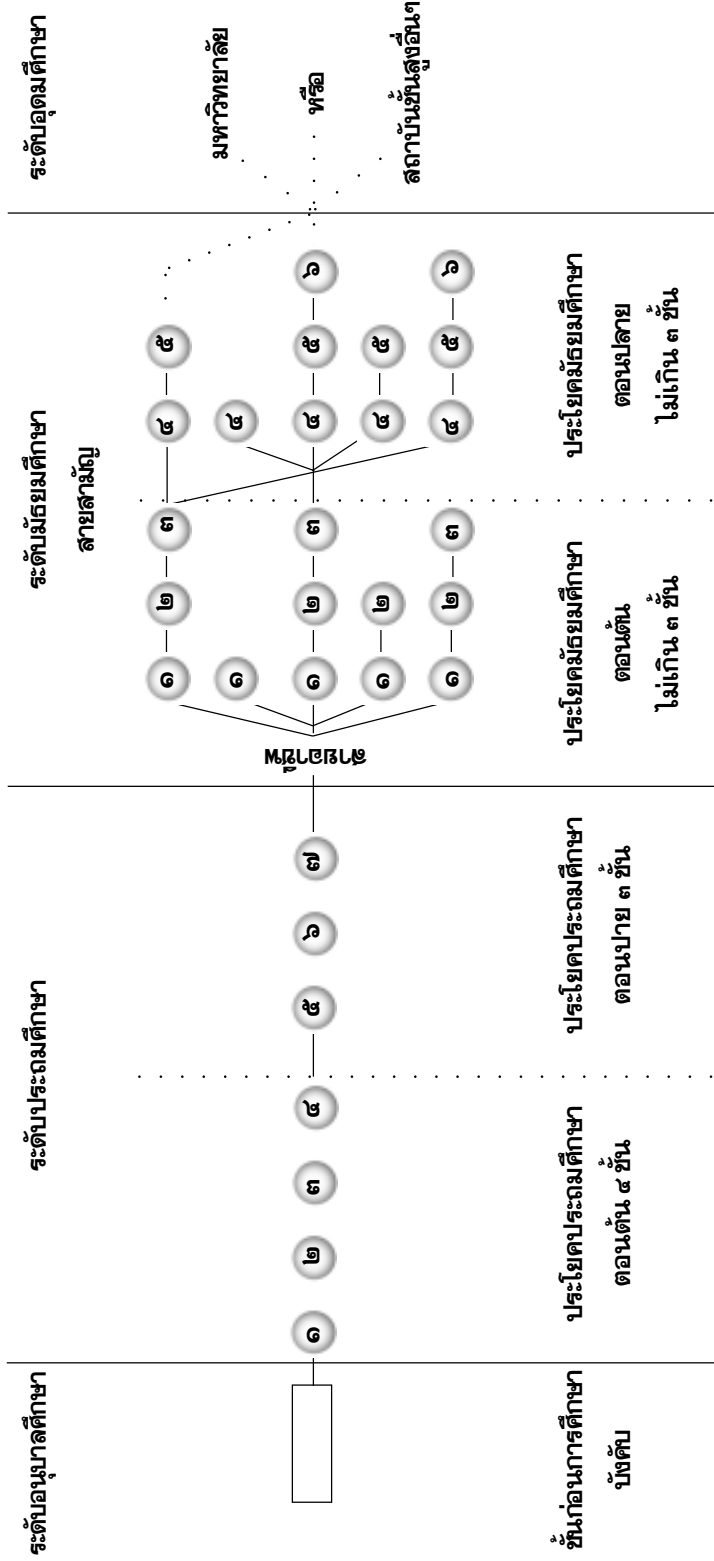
ระดับอนุบาลศึกษา

ชั้นก่อนการศึกษาบังคับ

ระดับประถมศึกษา

ประโยคประถมศึกษาตอนต้น ๔ ชั้น

๑ ๒ ๓ ๔

ประโยคประถมศึกษาตอนปลาย ๓ ชั้น

๕ ๖ ๗

สายสามัญ

ระดับมัธยมศึกษา
สายสามัญ

ประโยคมัธยมศึกษาตอนต้น
ไม่เกิน ๓ ชั้น

๑ ๒ ๓
๑ ๒
๑ ๒ ๓
๑
๑ ๒ ๓

ประโยคมัธยมศึกษาตอนปลาย
ไม่เกิน ๓ ชั้น

๔ ๕
๔
๔ ๕ ๖
๔ ๕
๔ ๕ ๖

ระดับอุดมศึกษา

มหาวิทยาลัย
หรือ
สถาบันชั้นสูงอื่นๆ